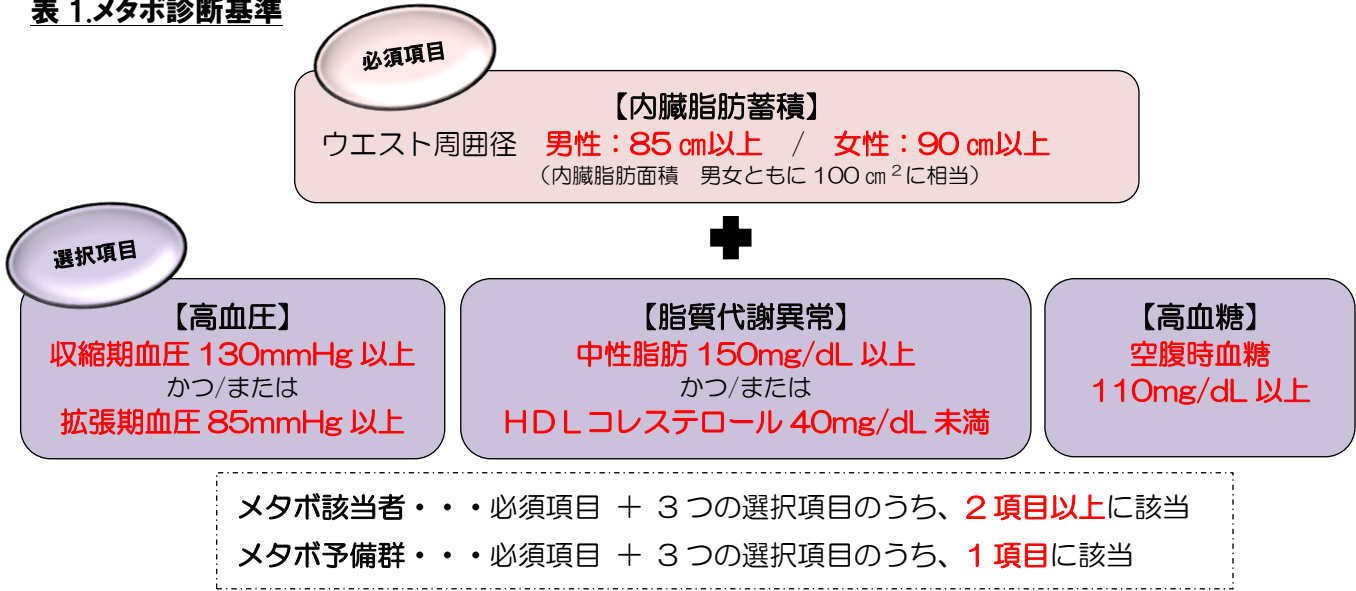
表 1.メタボ診断基準

必須項目

【内臓脂肪蓄積】
ウエスト周囲径　男性：85 ㎝以上　／　女性：90 ㎝以上
（内臓脂肪面積　男女ともに 100 ㎝$^2$に相当）

選択項目

【高血圧】
収縮期血圧 130mmHg 以上
かつ/または
拡張期血圧 85mmHg 以上

【脂質代謝異常】
中性脂肪 150mg/dL 以上
かつ/または
ＨＤＬコレステロール 40mg/dL 未満

【高血糖】
空腹時血糖
110mg/dL 以上

メタボ該当者・・・必須項目 ＋ ３つの選択項目のうち、２項目以上に該当
メタボ予備群・・・必須項目 ＋ ３つの選択項目のうち、１項目に該当